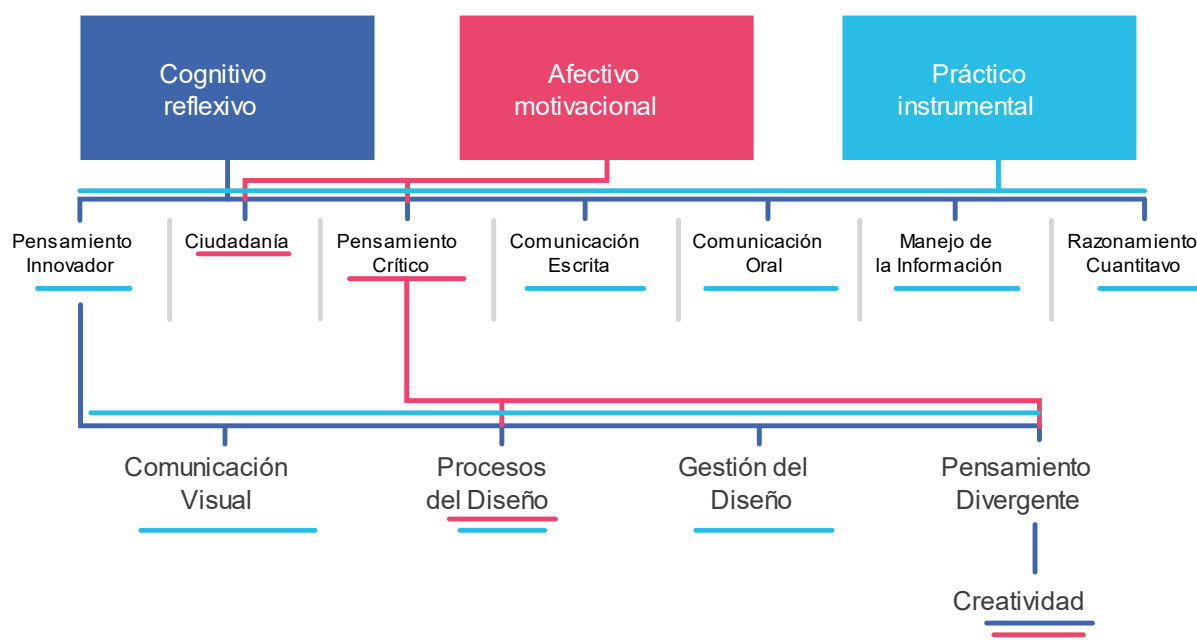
Cognitivo reflexivo

Afectivo motivacional

Práctico instrumental

Pensamiento Innovador

Ciudadanía

Pensamiento Crítico

Comunicación Escrita

Comunicación Oral

Manejo de la Información

Razonamiento Cuantitavo

Comunicación Visual

Procesos del Diseño

Gestión del Diseño

Pensamiento Divergente

Creatividad